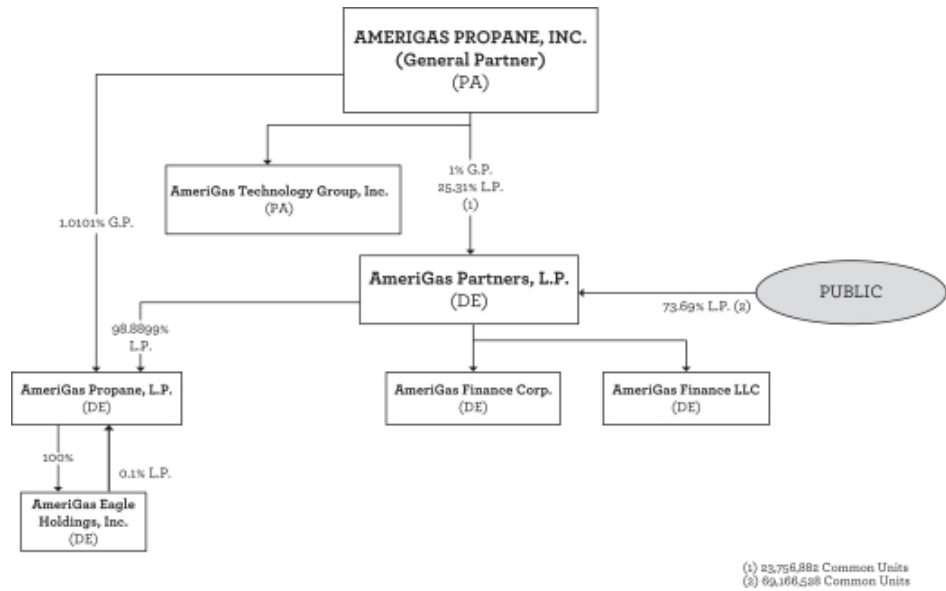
AMERIGAS PROPANE, INC.
(General Partner)
(PA)

AmeriGas Technology Group, Inc.
(PA)

1.0101% G.P.

1% G.P.
25.31% L.P.
(1)

AmeriGas Partners, L.P.
(DE)

PUBLIC

73.69% L.P. (2)

98.8899%
L.P.

AmeriGas Propane, L.P.
(DE)

AmeriGas Finance Corp.
(DE)

AmeriGas Finance LLC
(DE)

100%

0.1% L.P.

AmeriGas Eagle Holdings, Inc.
(DE)

(1) 23,756,882 Common Units
(2) 69,166,528 Common Units